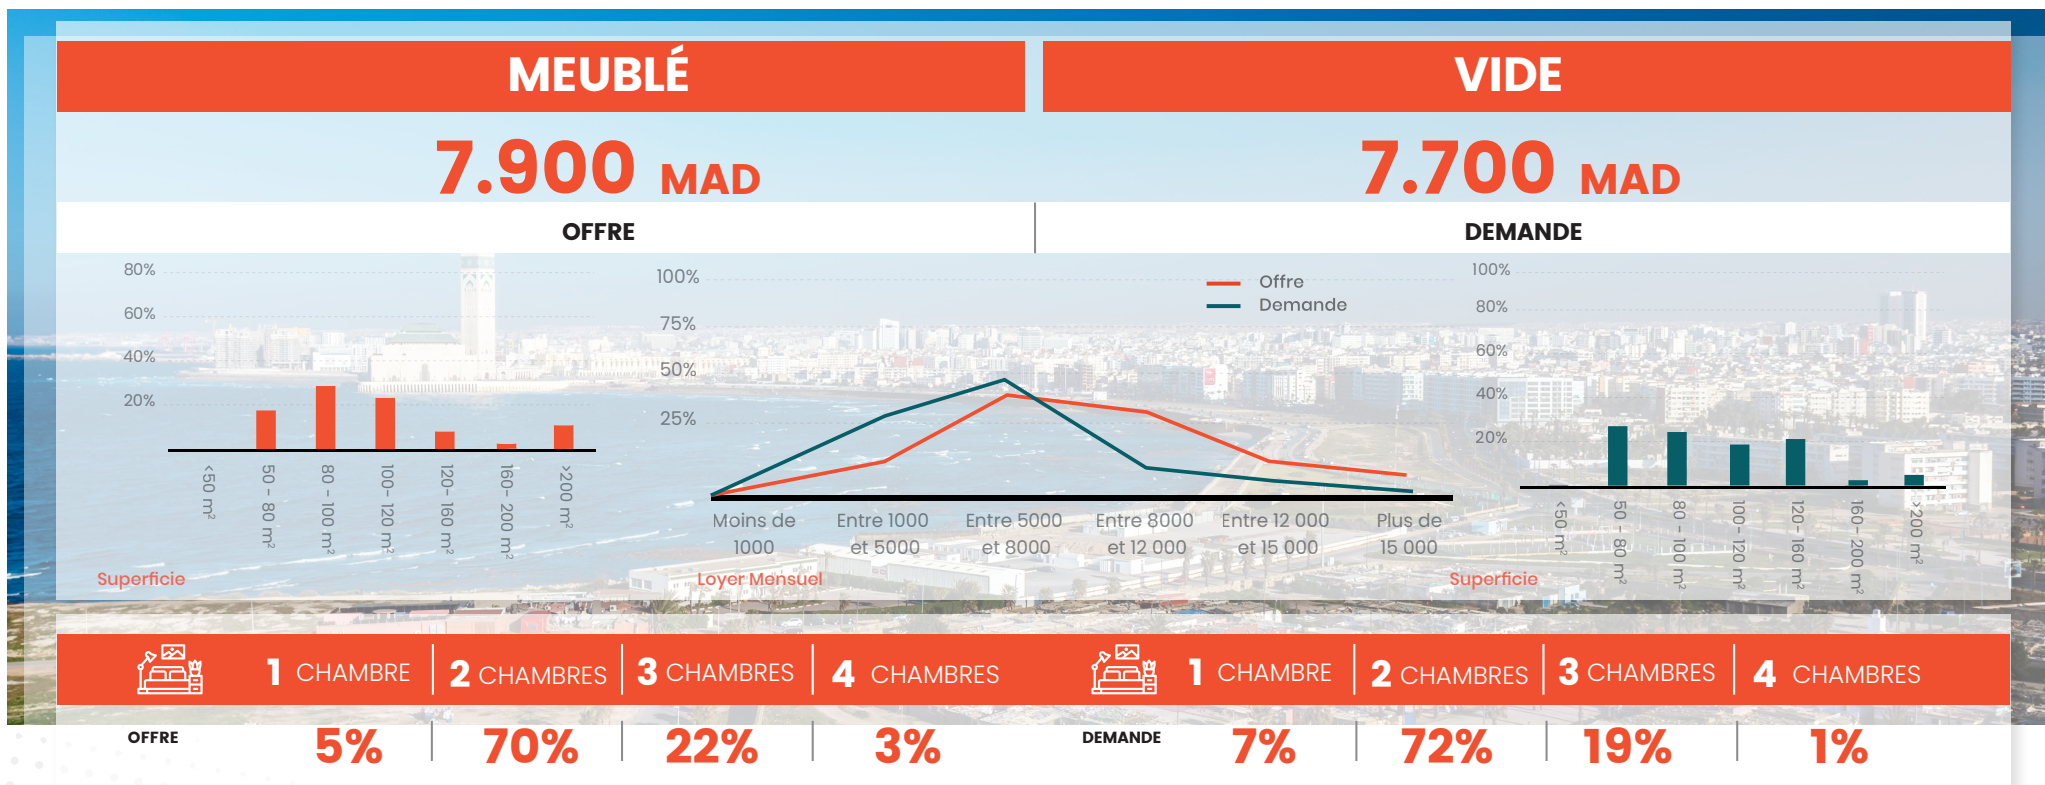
MEUBLÉ

VIDE

7.900 MAD

7.700 MAD

OFFRE

DEMANDE

80%
60%
40%
20%

<50 m²
50 - 80 m²
80 - 100 m²
100 - 120 m²
120 - 160 m²
160 - 200 m²
>200 m²

Superficie

100%
75%
50%
25%

Offre
Demande

Moins de 1000
Entre 1000 et 5000
Entre 5000 et 8000
Entre 8000 et 12 000
Entre 12 000 et 15 000
Plus de 15 000

Loyer Mensuel

100%
80%
60%
40%
20%

<50 m²
50 - 80 m²
80 - 100 m²
100 - 120 m²
120 - 160 m²
160 - 200 m²
>200 m²

Superficie

1 CHAMBRE | 2 CHAMBRES | 3 CHAMBRES | 4 CHAMBRES

1 CHAMBRE | 2 CHAMBRES | 3 CHAMBRES | 4 CHAMBRES

OFFRE 5% | 70% | 22% | 3%

DEMANDE 7% | 72% | 19% | 1%